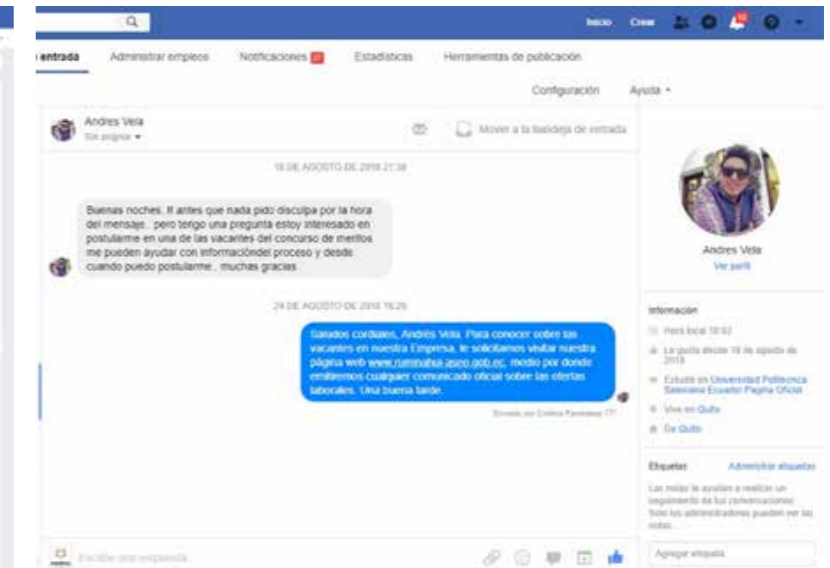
Inicio Crear

entrada Administrar empleos Notificaciones 27 Estadísticas Herramientas de publicación

Configuración Ayuda

Andres Vela
Sin asignar

Mover a la bandeja de entrada

18 DE AGOSTO DE 2018 21:38

Buenas noches. ll antes que nada pido disculpa por la hora del mensaje.. pero tengo una pregunta estoy interesado en postularme en una de las vacantes del concurso de meritos me pueden ayudar con informacióndel proceso y desde cuando puedo postularme.. muchas gracias

24 DE AGOSTO DE 2018 16:26

Saludos cordiales, Andrés Vela. Para conocer sobre las vacantes en nuestra Empresa, le solicitamos visitar nuestra página web www.ruminahui-aseo.gob.ec, medio por donde emitiremos cualquier comunicado oficial sobre las ofertas laborales. Una buena tarde.

Enviado por Cristina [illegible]

Andres Vela
Ver perfil

Información

Hora local 18:02

Le gusta desde 18 de agosto de 2018

Estudió en Universidad Politécnica Salesiana Ecuador Pagina Oficial

Vive en Quito

De Quito

Etiquetas Administrar etiquetas

Las notas te ayudan a realizar un seguimiento de tus conversaciones. Solo los administradores pueden ver las notas.

Agregar etiqueta

Escribe una respuesta...